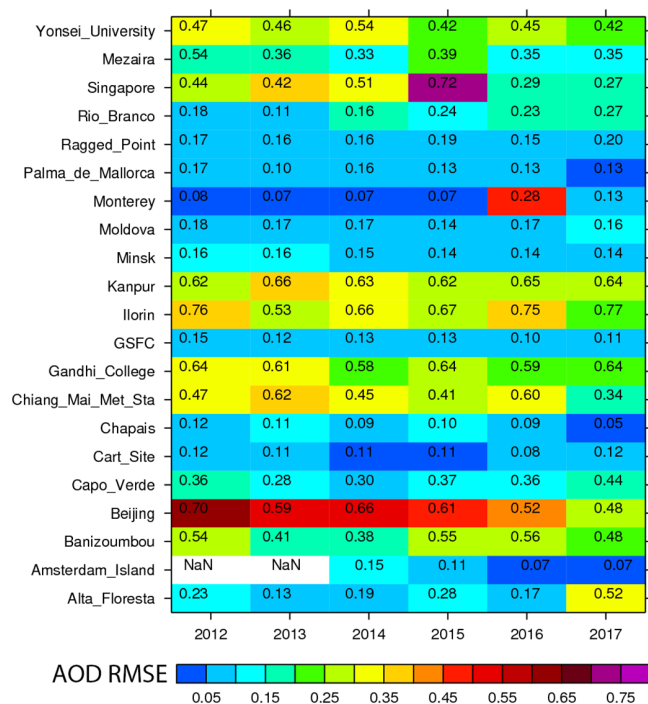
| | 2012 | 2013 | 2014 | 2015 | 2016 | 2017 |
|---|---|---|---|---|---|---|
| Yonsei_University | 0.47 | 0.46 | 0.54 | 0.42 | 0.45 | 0.42 |
| Mezaira | 0.54 | 0.36 | 0.33 | 0.39 | 0.35 | 0.35 |
| Singapore | 0.44 | 0.42 | 0.51 | 0.72 | 0.29 | 0.27 |
| Rio_Branco | 0.18 | 0.11 | 0.16 | 0.24 | 0.23 | 0.27 |
| Ragged_Point | 0.17 | 0.16 | 0.16 | 0.19 | 0.15 | 0.20 |
| Palma_de_Mallorca | 0.17 | 0.10 | 0.16 | 0.13 | 0.13 | 0.13 |
| Monterey | 0.08 | 0.07 | 0.07 | 0.07 | 0.28 | 0.13 |
| Moldova | 0.18 | 0.17 | 0.17 | 0.14 | 0.17 | 0.16 |
| Minsk | 0.16 | 0.16 | 0.15 | 0.14 | 0.14 | 0.14 |
| Kanpur | 0.62 | 0.66 | 0.63 | 0.62 | 0.65 | 0.64 |
| Ilorin | 0.76 | 0.53 | 0.66 | 0.67 | 0.75 | 0.77 |
| GSFC | 0.15 | 0.12 | 0.13 | 0.13 | 0.10 | 0.11 |
| Gandhi_College | 0.64 | 0.61 | 0.58 | 0.64 | 0.59 | 0.64 |
| Chiang_Mai_Met_Sta | 0.47 | 0.62 | 0.45 | 0.41 | 0.60 | 0.34 |
| Chapais | 0.12 | 0.11 | 0.09 | 0.10 | 0.09 | 0.05 |
| Cart_Site | 0.12 | 0.11 | 0.11 | 0.11 | 0.08 | 0.12 |
| Capo_Verde | 0.36 | 0.28 | 0.30 | 0.37 | 0.36 | 0.44 |
| Beijing | 0.70 | 0.59 | 0.66 | 0.61 | 0.52 | 0.48 |
| Banizoumbou | 0.54 | 0.41 | 0.38 | 0.55 | 0.56 | 0.48 |
| Amsterdam_Island | NaN | NaN | 0.15 | 0.11 | 0.07 | 0.07 |
| Alta_Floresta | 0.23 | 0.13 | 0.19 | 0.28 | 0.17 | 0.52 |

AOD RMSE
0.05 0.15 0.25 0.35 0.45 0.55 0.65 0.75